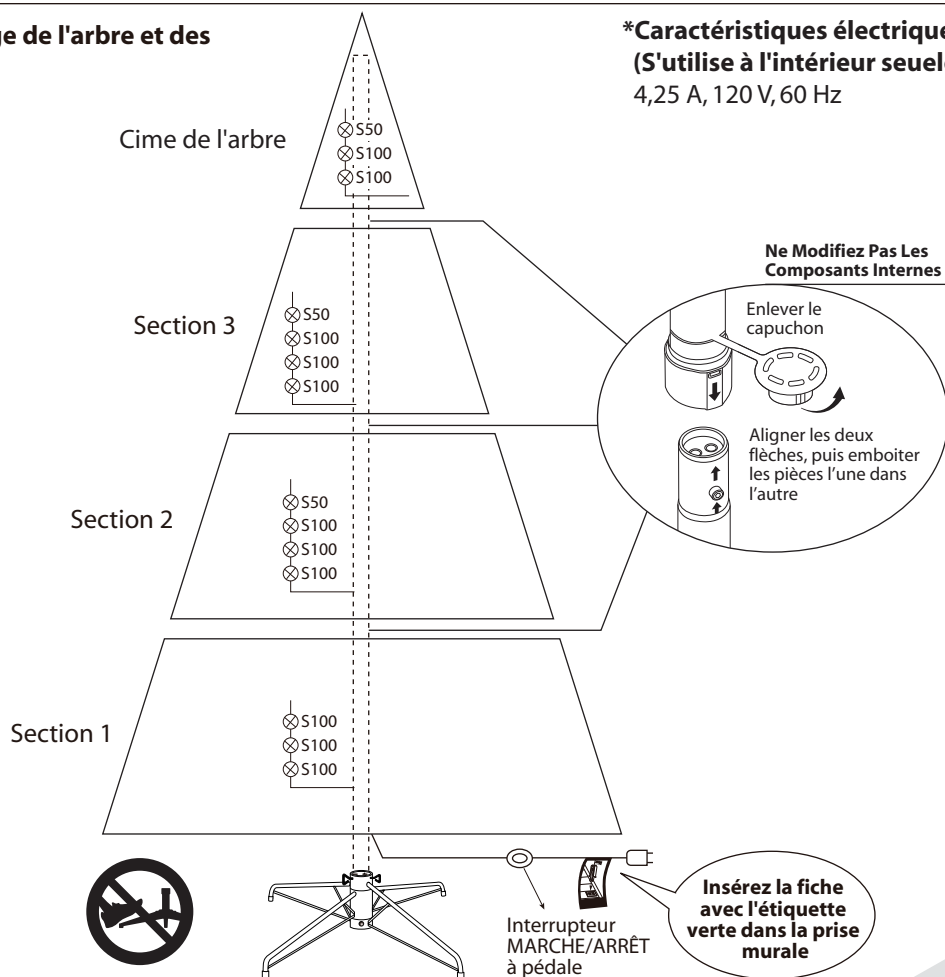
ge de l'arbre et des

*Caractéristiques électrique
(S'utilise à l'intérieur seule
4,25 A, 120 V, 60 Hz

Cime de l'arbre

S50
S100
S100

Section 3

S50
S100
S100
S100

Section 2

S50
S100
S100
S100

Section 1

S100
S100
S100

Ne Modifiez Pas Les Composants Internes

Enlever le capuchon

Aligner les deux flèches, puis emboiter les pièces l'une dans l'autre

Interrupteur MARCHE/ARRÊT à pédale

Insérez la fiche avec l'étiquette verte dans la prise murale